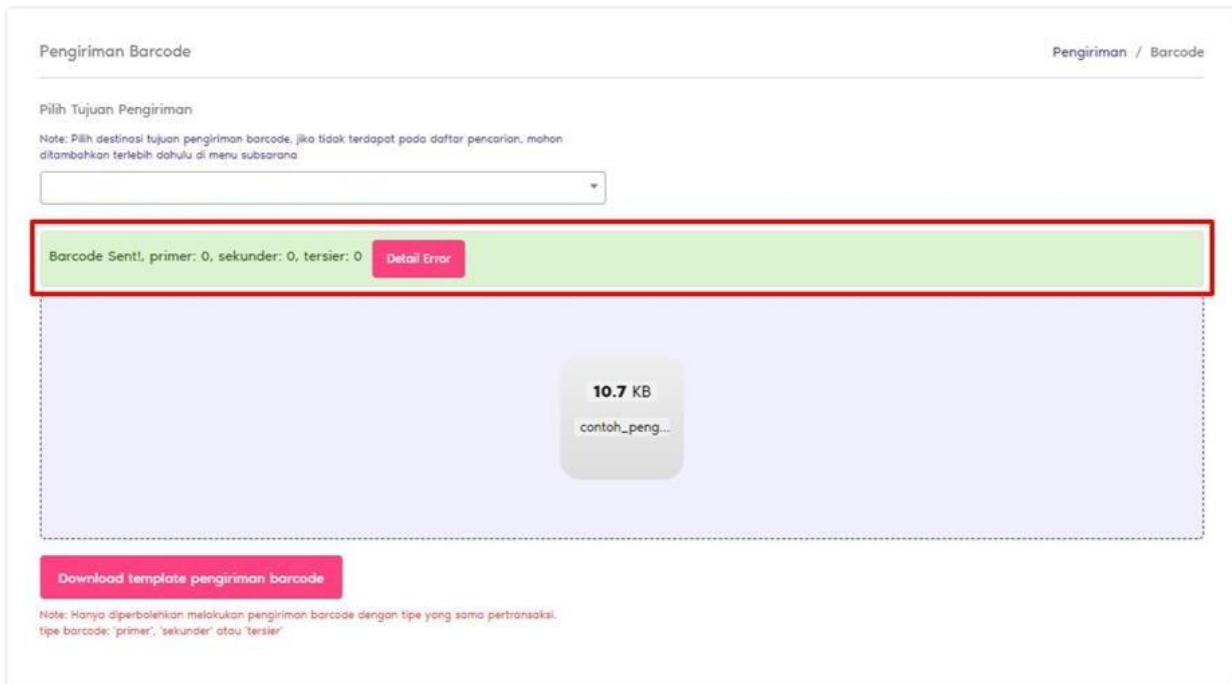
Pengiriman Barcode

Pengiriman / Barcode

Pilih Tujuan Pengiriman

Note: Pilih destinasi tujuan pengiriman barcode, jika tidak terdapat pada daftar pencarian, mohon ditambahkan terlebih dahulu di menu subsarana

Barcode Sent!, primer: 0, sekunder: 0, tersier: 0

Detail Error

10.7 KB

contoh_peng...

Download template pengiriman barcode

Note: Hanya diperbolehkan melakukan pengiriman barcode dengan tipe yang sama pertransaksi. tipe barcode: 'primer', 'sekunder' atau 'tersier'